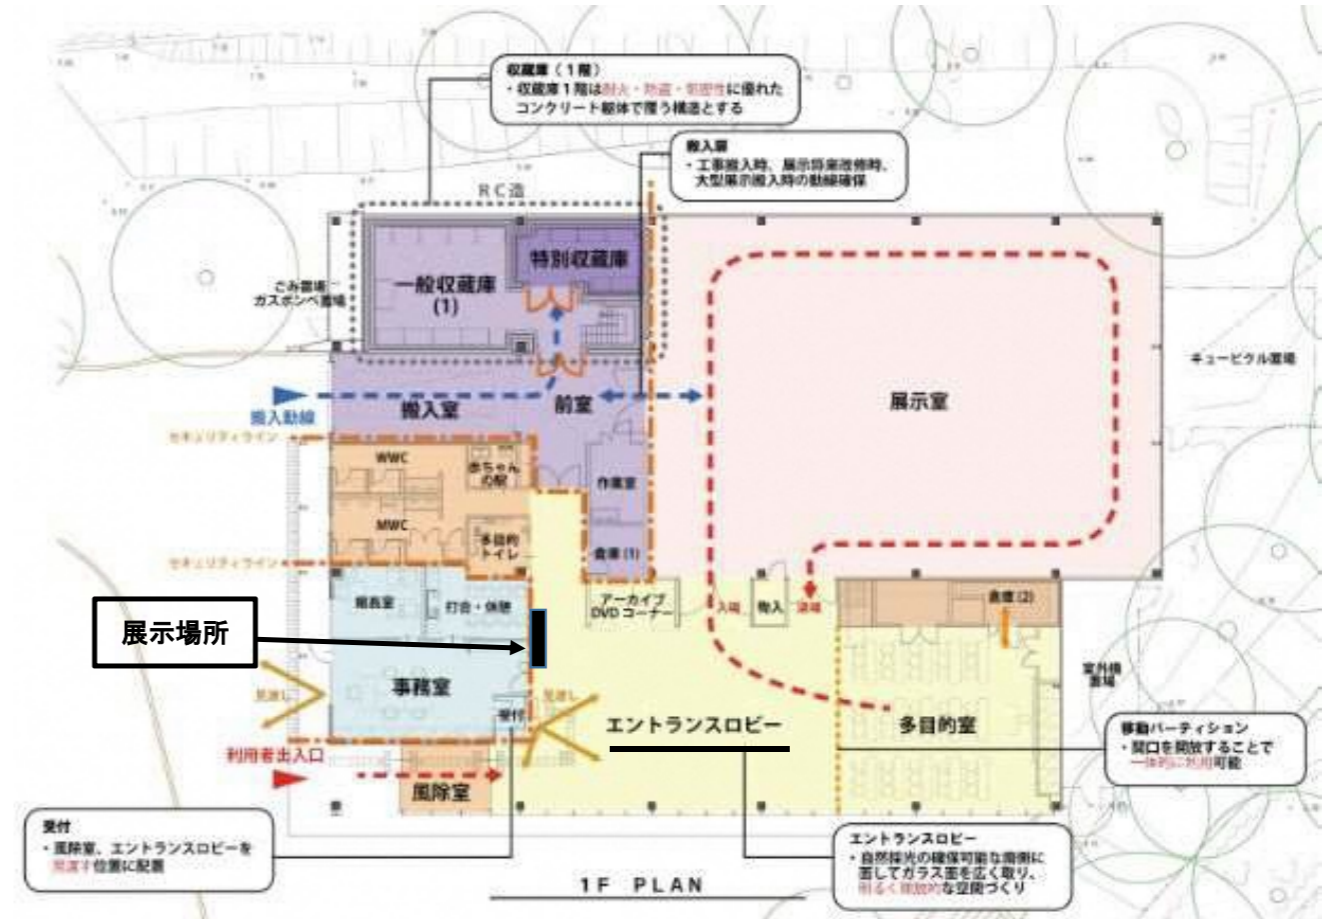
収蔵庫（1階）
・収蔵庫1階は耐火・防湿・密閉性に優れたコンクリート躯体で覆う構造とする

搬入扉
・工事搬入時、展示物展示替時、大型展示搬入時の動線確保

RC造

特別収蔵庫

一般収蔵庫 (1)

ごみ置場
ガスボンベ置場

キュービクル置場

搬入動線

搬入室

前室

展示室

セキュリティライン

WWC

赤ちゃんの駅

作業室

MWC

多目的トイレ

セキュリティライン

倉庫 (1)

館長室

打合・休憩

アーカイブ DVDコーナー

入場

搬入

退場

倉庫 (2)

展示場所

見渡し

事務室

見渡し

受付

エントランスロビー

多目的室

屋外機置場

移動パーティション
・開口を開放することで一体的に利用可能

利用者出入口

風除室

受付
・風除室、エントランスロビーを見渡す位置に配置

エントランスロビー
・自然採光の確保可能な南側に面してガラス面を広く取り、明るく開放的な空間づくり

1F PLAN